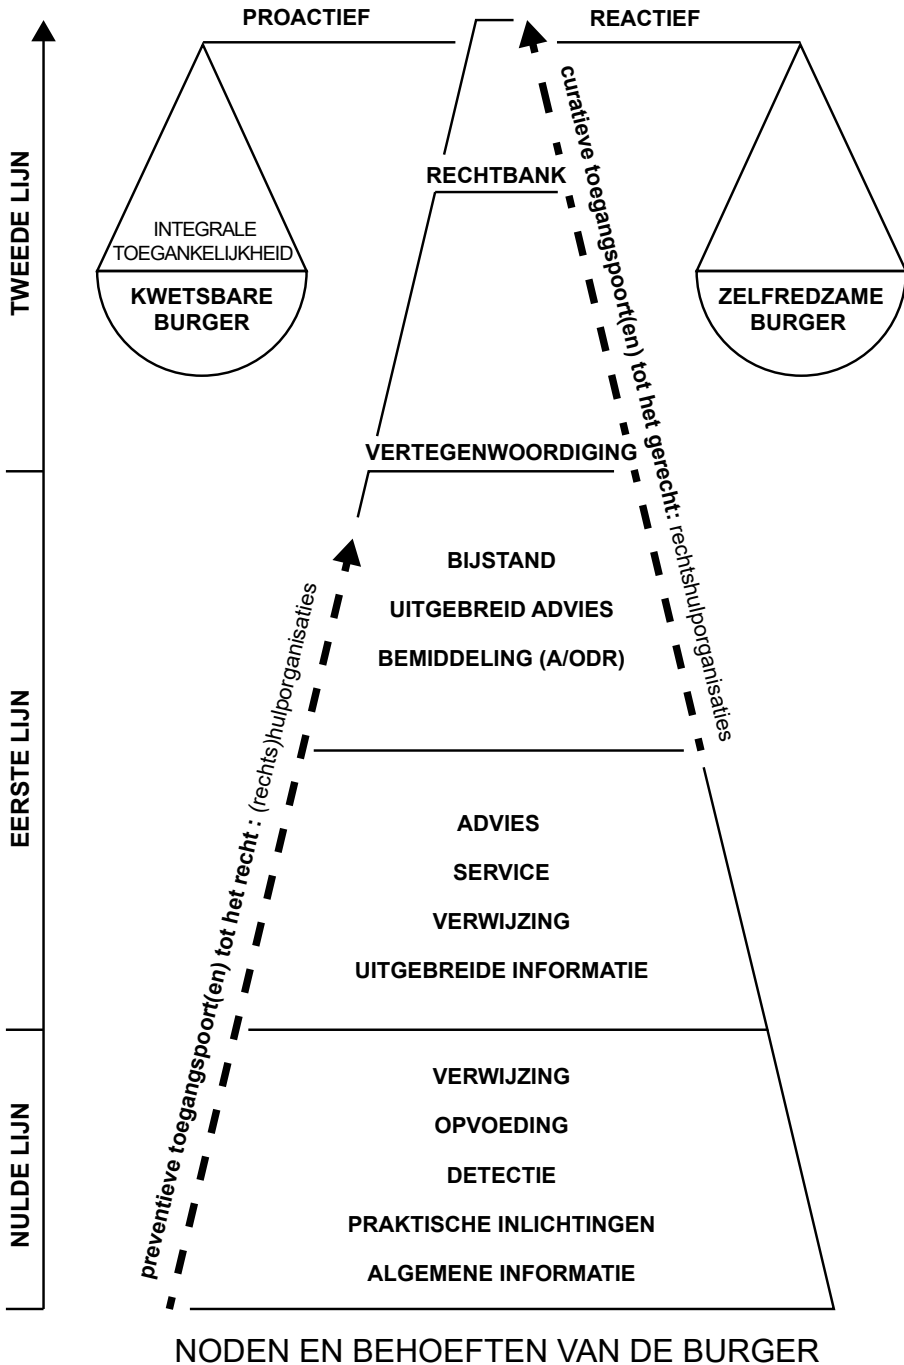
PROACTIEF

REACTIEF

TWEEDE LIJN

EERSTE LIJN

NULDE LIJN

INTEGRALE TOEGANKELIJKHEID

KWETSBARE BURGER

ZELFREDZAME BURGER

RECHTBANK

curatieve toegangspoort(en) tot het gerecht: rechtshulporganisaties

VERTEGENWOORDIGING

BIJSTAND

UITGEBREID ADVIES

BEMIDDELING (A/ODR)

preventieve toegangspoort(en) tot het recht : (rechts)hulporganisaties

ADVIES

SERVICE

VERWIJZING

UITGEBREIDE INFORMATIE

VERWIJZING

OPVOEDING

DETECTIE

PRAKTISCHE INLICHTINGEN

ALGEMENE INFORMATIE

NODEN EN BEHOEFTEN VAN DE BURGER